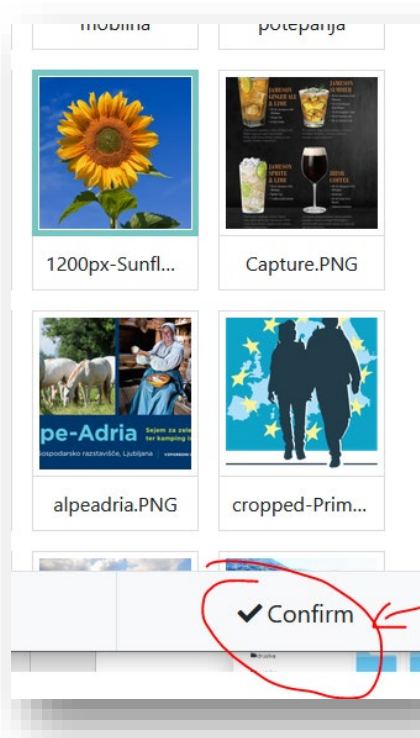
mobilna

potepanja

JAMESON GINGER ALE & LIME

JAMESON SUMMER

JAMESON SPRITE & LIME

IRISH COFFEE

1200px-Sunfl...

Capture.PNG

pe-Adria

Sejem za zele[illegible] ter kamping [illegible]

Gospodarsko razstavišče, Ljubljana

alpeadria.PNG

cropped-Prim...

✔ Confirm